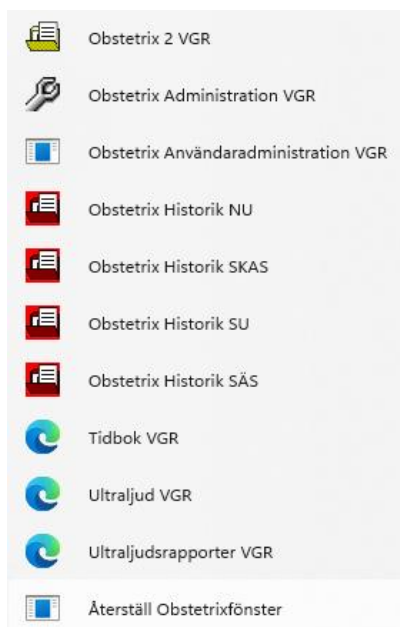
Obstetrix 2 VGR

Obstetrix Administration VGR

Obstetrix Användaradministration VGR

Obstetrix Historik NU

Obstetrix Historik SKAS

Obstetrix Historik SU

Obstetrix Historik SÄS

Tidbok VGR

Ultraljud VGR

Ultraljudsrapporter VGR

Återställ Obstetrixfönster